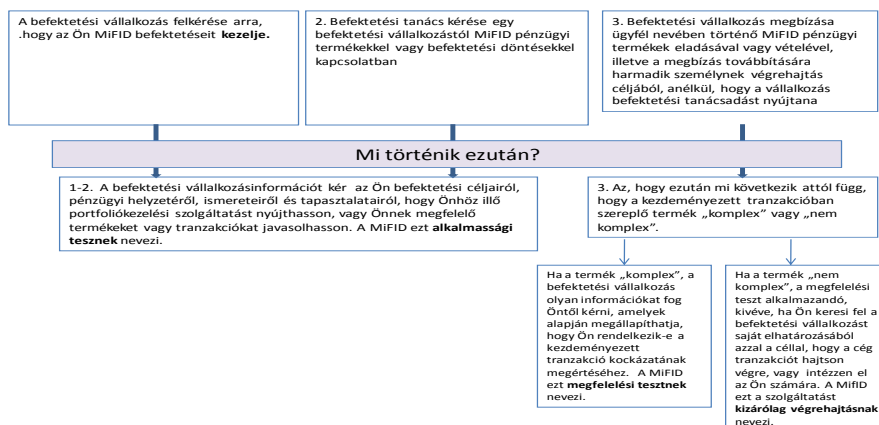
A befektetési vállalkozás felkérése arra, .hogy az Ön MiFID befektetéseit **kezelje.**

2. Befektetési tanács kérése egy befektetési vállalkozástól MiFID pénzügyi termékekkel vagy befektetési döntésekkel kapcsolatban

3. Befektetési vállalkozás megbízása ügyfél nevében történő MiFID pénzügyi termékek eladásával vagy vételével, illetve a megbízás továbbítására harmadik személynek végrehajtás céljából, anélkül, hogy a vállalkozás befektetési tanácsadást nyújtana

Mi történik ezután?

1-2. A befektetési vállalkozásinformációt kér az Ön befektetési céljairól, pénzügyi helyzetéről, ismereteiről és tapasztalatairól, hogy Önhöz illő portfoliókezelési szolgáltatást nyújthasson, vagy Önnek megfelelő termékeket vagy tranzakciókat javasolhasson. A MiFID ezt **alkalmassági tesztnek** nevezi.

3. Az, hogy ezután mi következik attól függ, hogy a kezdeményezett tranzakcióban szereplő termék „komplex" vagy „nem komplex".

Ha a termék „komplex", a befektetési vállalkozás olyan információkat fog Öntől kérni, amelyek alapján megállapíthatja, hogy Ön rendelkezik-e a kezdeményezett tranzakció kockázatának megértéséhez. A MiFID ezt **megfelelési tesztnek** nevezi.

Ha a termék „nem komplex", a megfelelési teszt alkalmazandó, kivéve, ha Ön keresi fel a befektetési vállalkozást saját elhatározásából azzal a céllal, hogy a cég tranzakciót hajtson végre, vagy intézzen el az Ön számára. A MiFID ezt a szolgáltatást **kizárólag végrehajtásnak** nevezi.